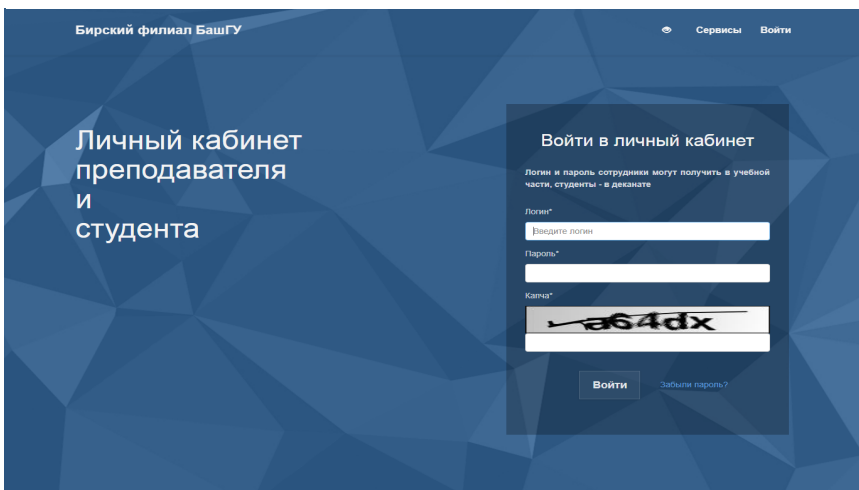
Бирский филиал БашГУ

Сервисы Войти

Личный кабинет преподавателя и студента

Войти в личный кабинет

Логин и пароль сотрудники могут получить в учебной части, студенты - в деканате

Логин*

Введите логин

Пароль*

Капча*

a64dx

Войти

Забыли пароль?